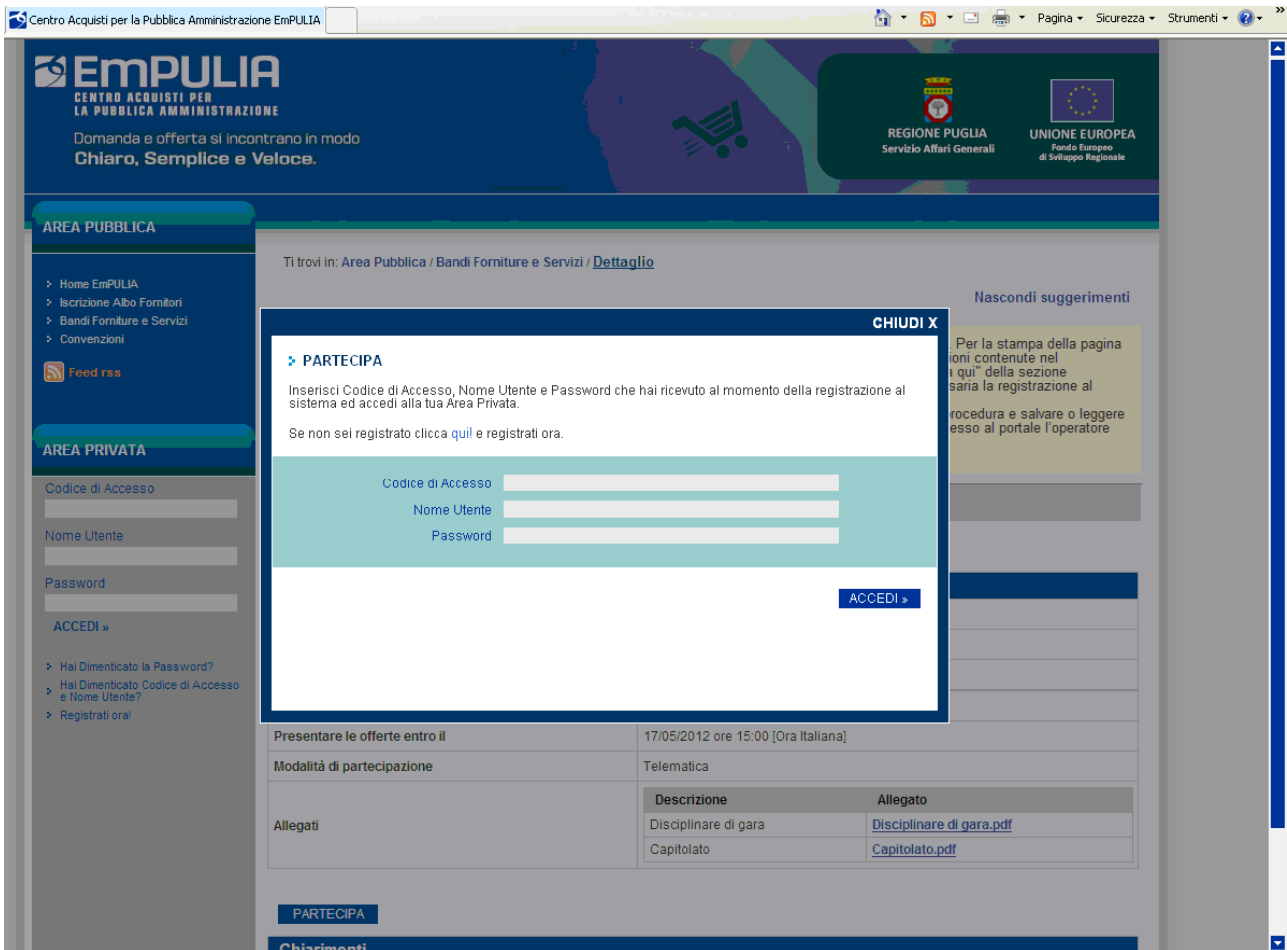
Centro Acquisti per la Pubblica Amministrazione EmPULIA

Pagina ▾ Sicurezza ▾ Strumenti ▾

EMPULIA
CENTRO ACQUISTI PER LA PUBBLICA AMMINISTRAZIONE
Domanda e offerta si incontrano in modo
Chiaro, Semplice e Veloce.

REGIONE PUGLIA
Servizio Affari Generali

UNIONE EUROPEA
Fondo Europeo di Sviluppo Regionale

AREA PUBBLICA

Home EmPULIA
Iscrizione Albo Fornitori
Bandi Forniture e Servizi
Convenzioni

Feed rss

AREA PRIVATA

Codice di Accesso

Nome Utente

Password

ACCEDI »

Hai Dimenticato la Password?
Hai Dimenticato Codice di Accesso e Nome Utente?
Registrati ora!

Ti trovi in: Area Pubblica / Bandi Forniture e Servizi / Dettaglio

Nascondi suggerimenti

. Per la stampa della pagina ioni contenute nel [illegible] qui" della sezione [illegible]saria la registrazione al

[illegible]rocedura e salvare o leggere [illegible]esso al portale l'operatore

CHIUDI X

PARTECIPA

Inserisci Codice di Accesso, Nome Utente e Password che hai ricevuto al momento della registrazione al sistema ed accedi alla tua Area Privata.

Se non sei registrato clicca qui! e registrati ora.

Codice di Accesso
Nome Utente
Password

ACCEDI »

| Presentare le offerte entro il | 17/05/2012 ore 15:00 [Ora Italiana] |
|---|---|
| Modalità di partecipazione | Telematica |
| Allegati | Descrizione / Allegato<br>Disciplinare di gara — Disciplinare di gara.pdf<br>Capitolato — Capitolato.pdf |

PARTECIPA

Chiarimenti